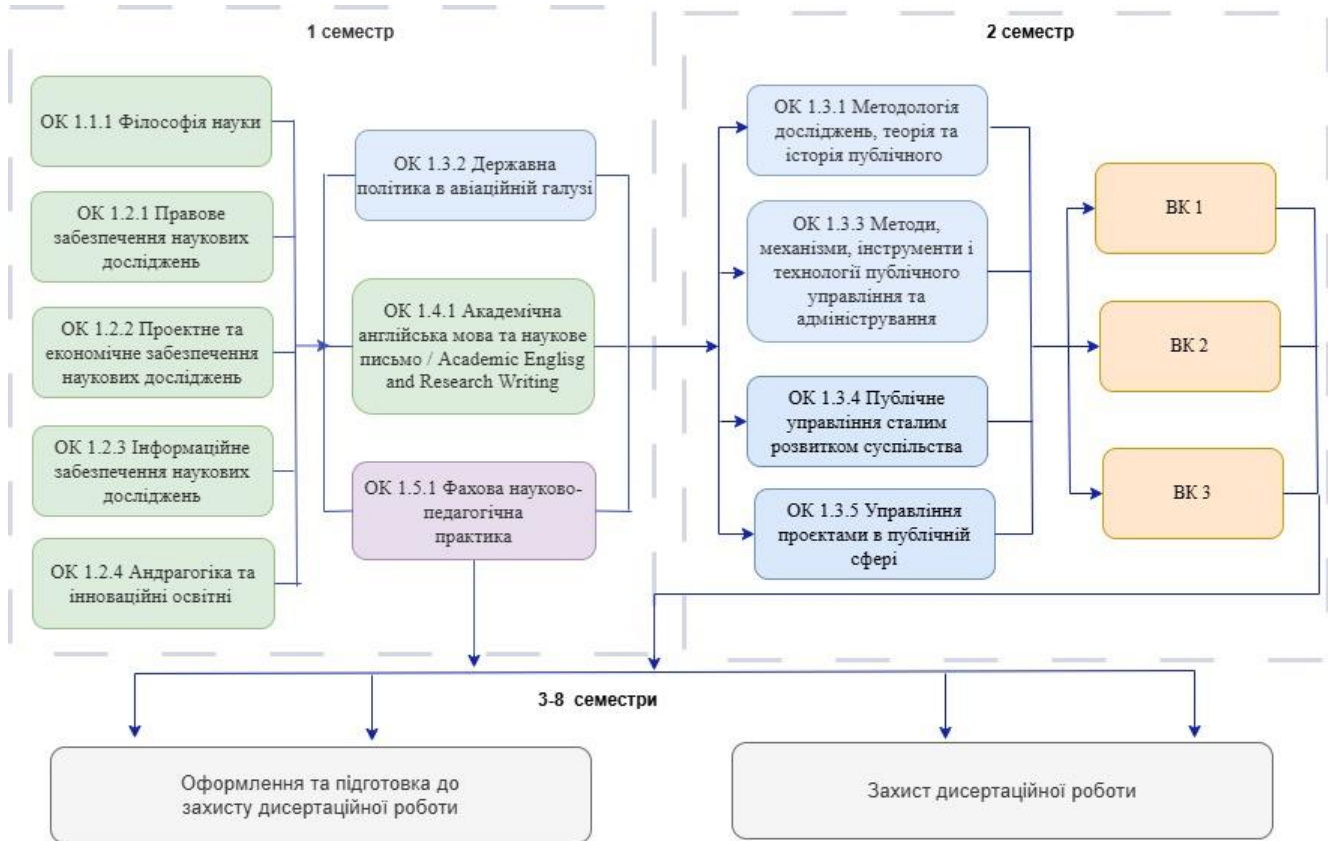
1 семестр

2 семестр

ОК 1.1.1 Філософія науки

ОК 1.2.1 Правове забезпечення наукових досліджень

ОК 1.2.2 Проектне та економічне забезпечення наукових досліджень

ОК 1.2.3 Інформаційне забезпечення наукових досліджень

ОК 1.2.4 Андрагогіка та інноваційні освітні

ОК 1.3.2 Державна політика в авіаційній галузі

ОК 1.4.1 Академічна англійська мова та наукове письмо / Academic Englisg and Research Writing

ОК 1.5.1 Фахова науково-педагогічна практика

ОК 1.3.1 Методологія досліджень, теорія та історія публічного

ОК 1.3.3 Методи, механізми, інструменти і технології публічного управління та адміністрування

ОК 1.3.4 Публічне управління сталим розвитком суспільства

ОК 1.3.5 Управління проектами в публічній сфері

ВК 1

ВК 2

ВК 3

3-8 семестри

Оформлення та підготовка до захисту дисертаційної роботи

Захист дисертаційної роботи